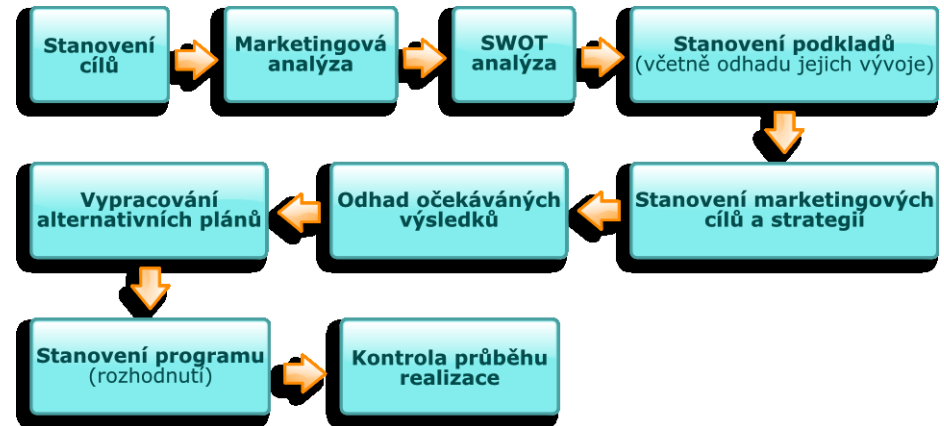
Stanovení cílů

Marketingová analýza

SWOT analýza

Stanovení podkladů (včetně odhadu jejich vývoje)

Stanovení marketingových cílů a strategií

Odhad očekávaných výsledků

Vypracování alternativních plánů

Stanovení programu (rozhodnutí)

Kontrola průběhu realizace